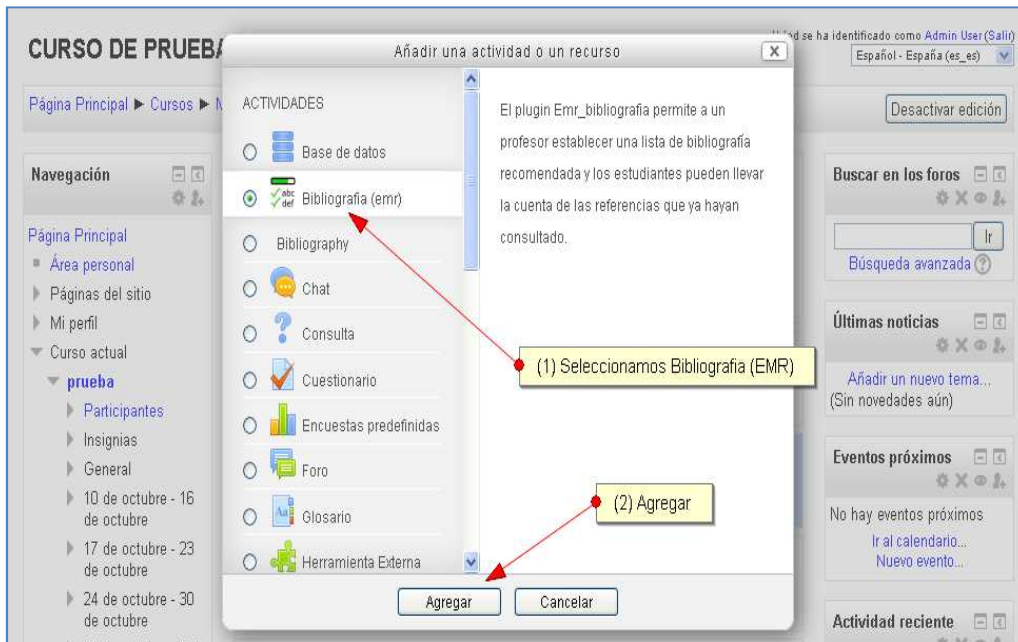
CURSO DE PRUEB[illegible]

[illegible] se ha identificado como Admin User (Salir)
Español - España (es_es)

Página Principal ▶ Cursos ▶ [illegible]

Desactivar edición

Navegación

Página Principal
Área personal
Páginas del sitio
Mi perfil
Curso actual
prueba
Participantes
Insignias
General
10 de octubre - 16 de octubre
17 de octubre - 23 de octubre
24 de octubre - 30 de octubre

Añadir una actividad o un recurso

ACTIVIDADES
Base de datos
Bibliografía (emr)
Bibliography
Chat
Consulta
Cuestionario
Encuestas predefinidas
Foro
Glosario
Herramienta Externa

El plugin Emr_bibliografia permite a un profesor establecer una lista de bibliografía recomendada y los estudiantes pueden llevar la cuenta de las referencias que ya hayan consultado.

(1) Seleccionamos Bibliografía (EMR)

(2) Agregar

Agregar
Cancelar

Buscar en los foros
Ir
Búsqueda avanzada

Últimas noticias
Añadir un nuevo tema...
(Sin novedades aún)

Eventos próximos
No hay eventos próximos
Ir al calendario...
Nuevo evento...

Actividad reciente